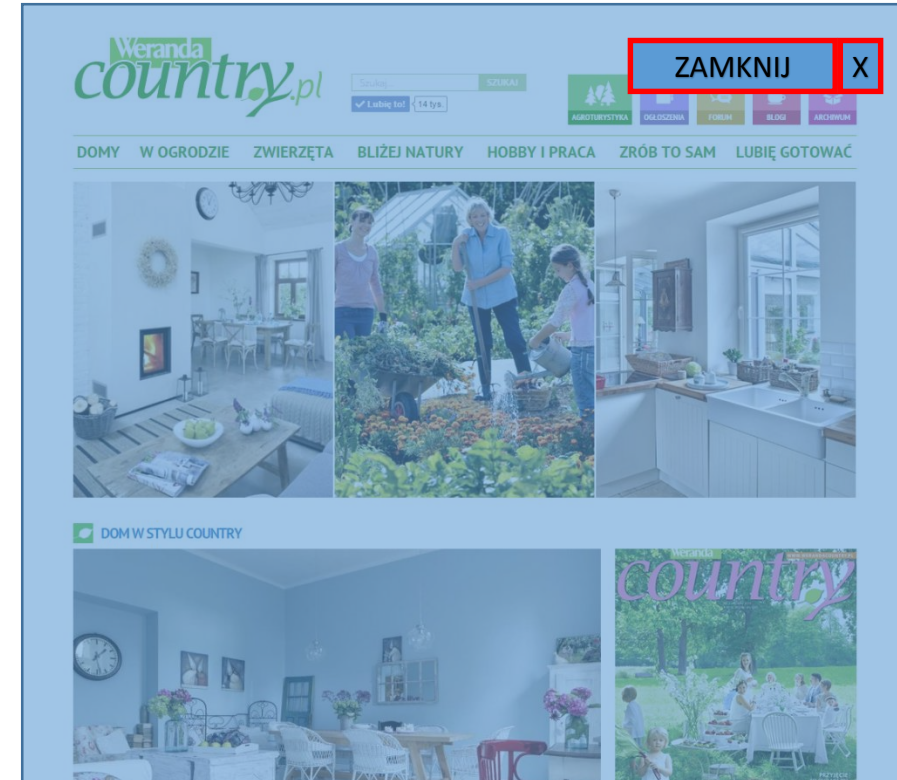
Weranda country.pl

Szukaj... SZUKAJ

Lubię to! 14 tys.

AGROTURYSTYKA OGŁOSZENIA FORUM BLOGI ARCHIWUM

ZAMKNIJ X

DOMY W OGRODZIE ZWIERZĘTA BLIŻEJ NATURY HOBBY I PRACA ZRÓB TO SAM LUBIĘ GOTOWAĆ

DOM W STYLU COUNTRY

Weranda country